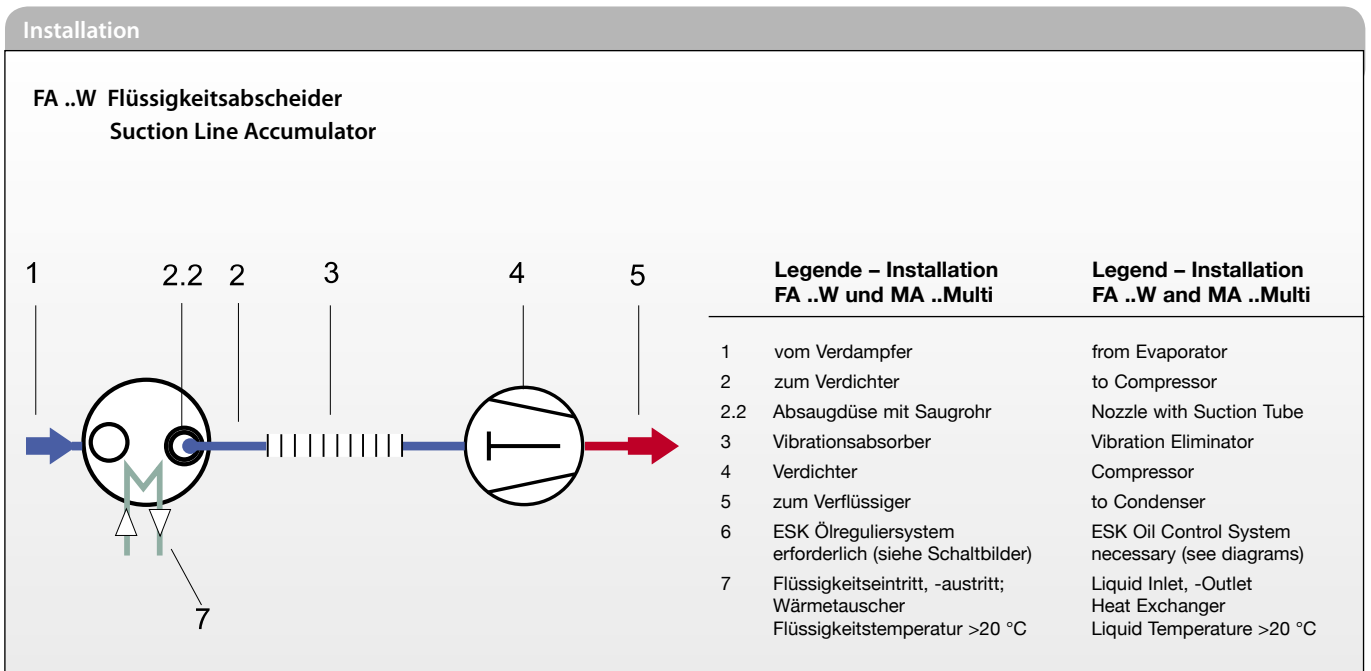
Installation

FA ..W Flüssigkeitsabscheider
Suction Line Accumulator

1 2.2 2 3 4 5

7

| | Legende – Installation FA ..W und MA ..Multi | Legend – Installation FA ..W and MA ..Multi |
|---|---|---|
| 1 | vom Verdampfer | from Evaporator |
| 2 | zum Verdichter | to Compressor |
| 2.2 | Absaugdüse mit Saugrohr | Nozzle with Suction Tube |
| 3 | Vibrationsabsorber | Vibration Eliminator |
| 4 | Verdichter | Compressor |
| 5 | zum Verflüssiger | to Condenser |
| 6 | ESK Ölreguliersystem erforderlich (siehe Schaltbilder) | ESK Oil Control System necessary (see diagrams) |
| 7 | Flüssigkeitseintritt, -austritt; Wärmetauscher Flüssigkeitstemperatur >20 °C | Liquid Inlet, -Outlet Heat Exchanger Liquid Temperature >20 °C |